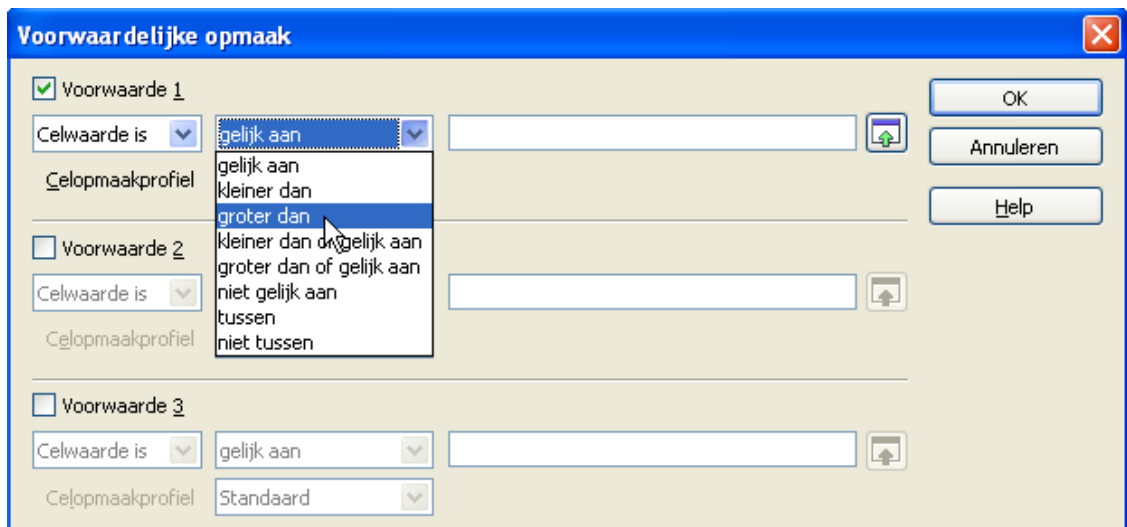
Voorwaardelijke opmaak

Voorwaarde 1

Celwaarde is

gelijk aan

Celopmaakprofiel

gelijk aan
kleiner dan
groter dan
kleiner dan of gelijk aan
groter dan of gelijk aan
niet gelijk aan
tussen
niet tussen

Voorwaarde 2

Celwaarde is

Celopmaakprofiel

Voorwaarde 3

Celwaarde is

gelijk aan

Celopmaakprofiel

Standaard

OK

Annuleren

Help